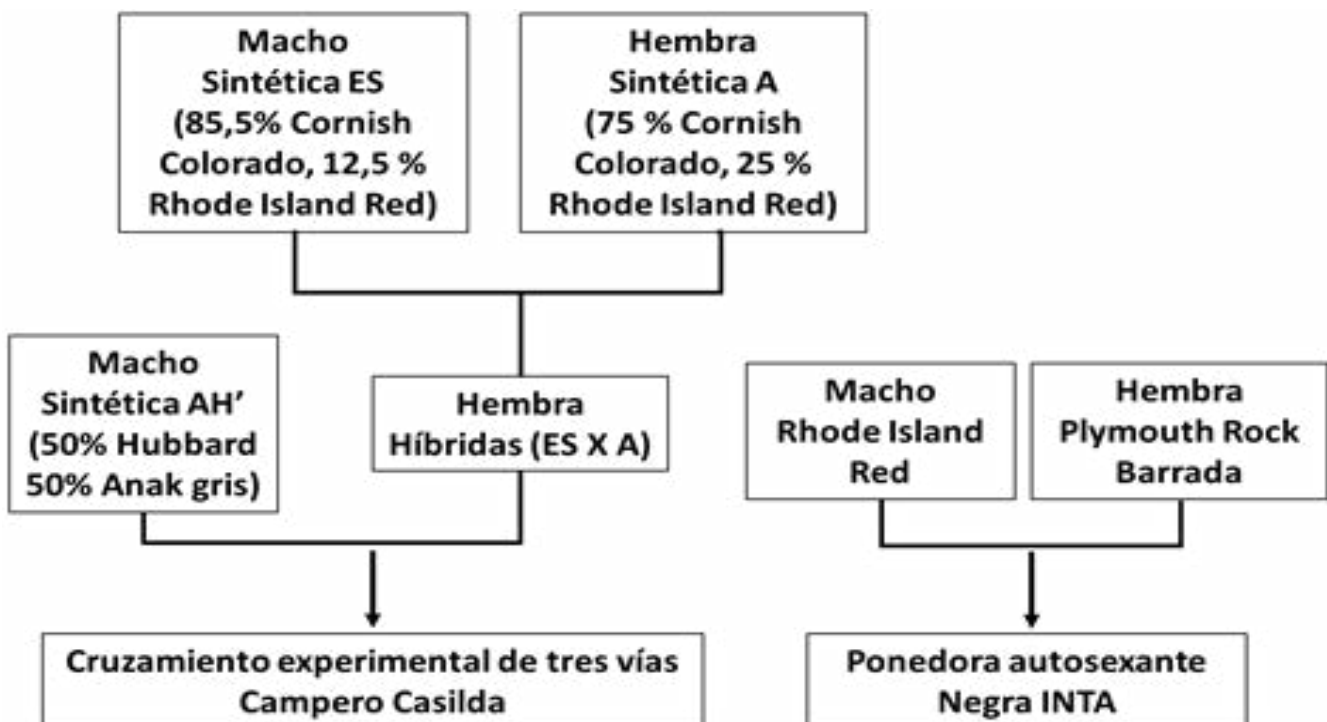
Macho
Sintética ES
(85,5% Cornish
Colorado, 12,5 %
Rhode Island Red)

Hembra
Sintética A
(75 % Cornish
Colorado, 25 %
Rhode Island Red)

Macho
Sintética AH'
(50% Hubbard
50% Anak gris)

Hembra
Híbridas (ES X A)

Macho
Rhode Island
Red

Hembra
Plymouth Rock
Barrada

Cruzamiento experimental de tres vías
Campero Casilda

Ponedora autosexante
Negra INTA